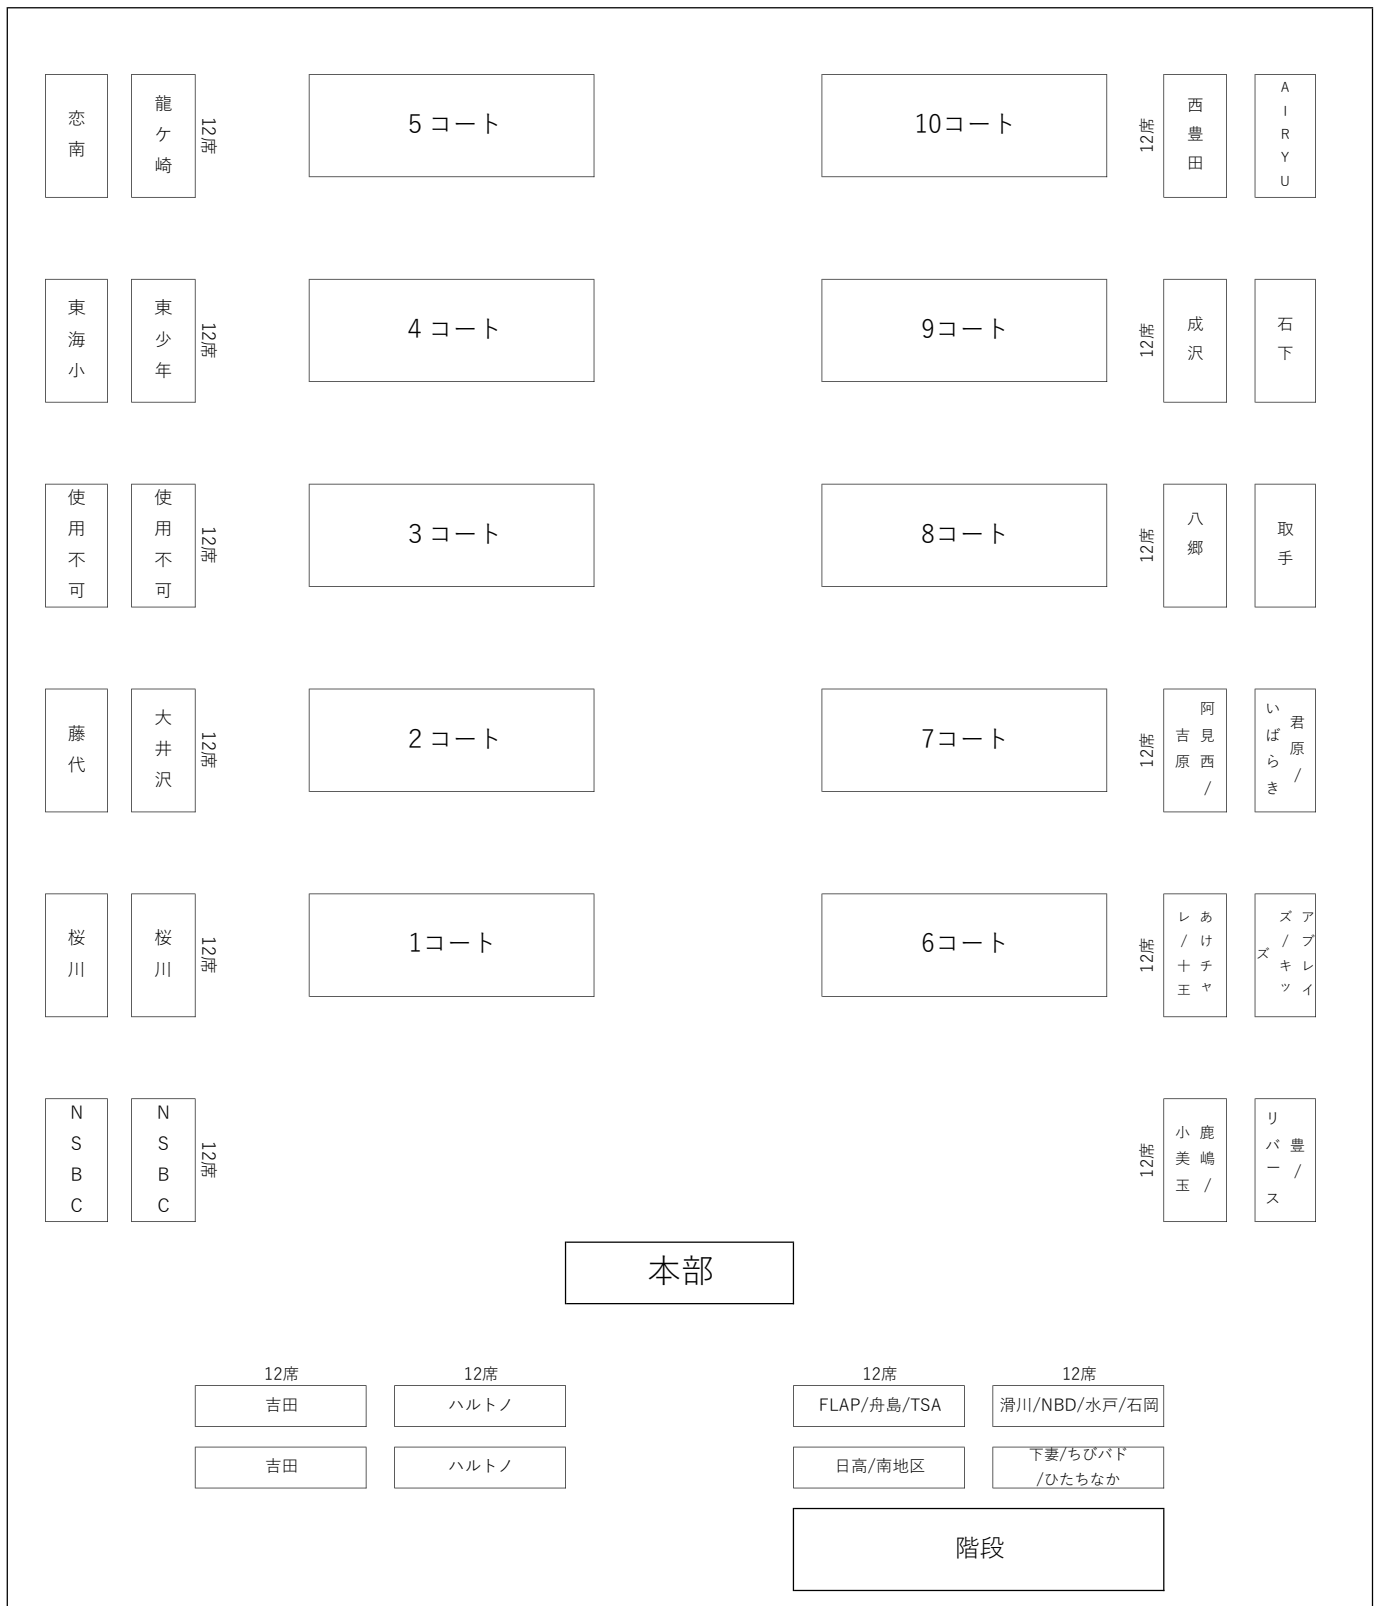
恋南
龍ケ崎
12席
5コート
10コート
12席
西豊田
AIRYU

東海小
東少年
12席
4コート
9コート
12席
成沢
石下

使用不可
使用不可
12席
3コート
8コート
12席
八郷
取手

藤代
大井沢
12席
2コート
7コート
12席
阿見西/吉原
君原/いばらき

桜川
桜川
12席
1コート
6コート
12席
あけチャ/レ十王
アプレイ/キッズ ズ

NSBC
NSBC
12席
12席
鹿嶋/小美玉
豊/リバース

本部

12席
吉田
吉田
12席
ハルトノ
ハルトノ
12席
FLAP/舟島/TSA
日高/南地区
12席
滑川/NBD/水戸/石岡
下妻/ちびバド/ひたちなか

階段